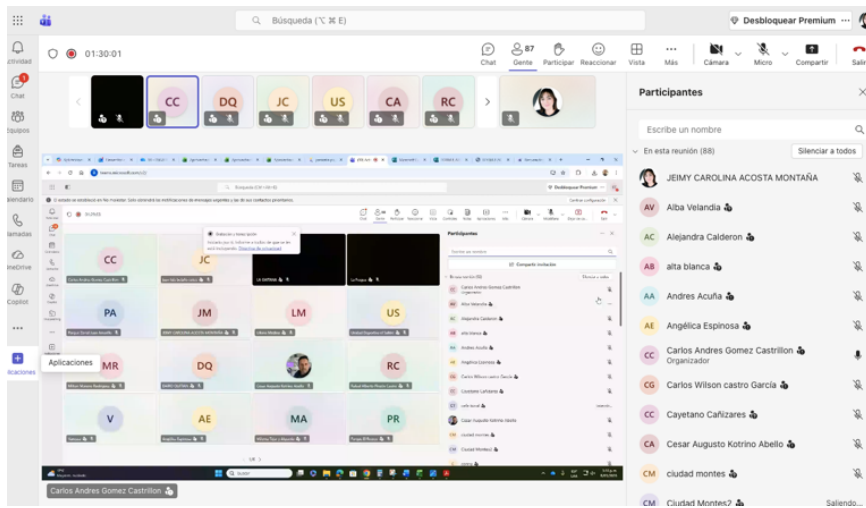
Búsqueda (⌥ ⌘ E)

Desbloquear Premium ···

Actividad

Chat

Equipos

Tareas

Calendario

Llamadas

OneDrive

Copilot

···

Aplicaciones

01:30:01

Chat

87 Gente

Participar

Reaccionar

Vista

Más

Cámara

Micro

Compartir

Salir

CC DQ JC US CA RC

Participantes

Escribe un nombre

En esta reunión (88)

Silenciar a todos

JEIMY CAROLINA ACOSTA MONTAÑA

AV Alba Velandia

AC Alejandra Calderon

AB alta blanca

AA Andres Acuña

AE Angélica Espinosa

CC Carlos Andres Gomez Castrillon
Organizador

CG Carlos Wilson castro García

CC Cayetano Cañizares

CA Cesar Augusto Kotrino Abello

CM ciudad montes

CM Ciudad Montes2

Saliendo...

Carlos Andres Gomez Castrillon

CC JC PA JM LM US MR DQ RC V AE MA PR

Participantes

Compartir invitación

Desbloquear Premium